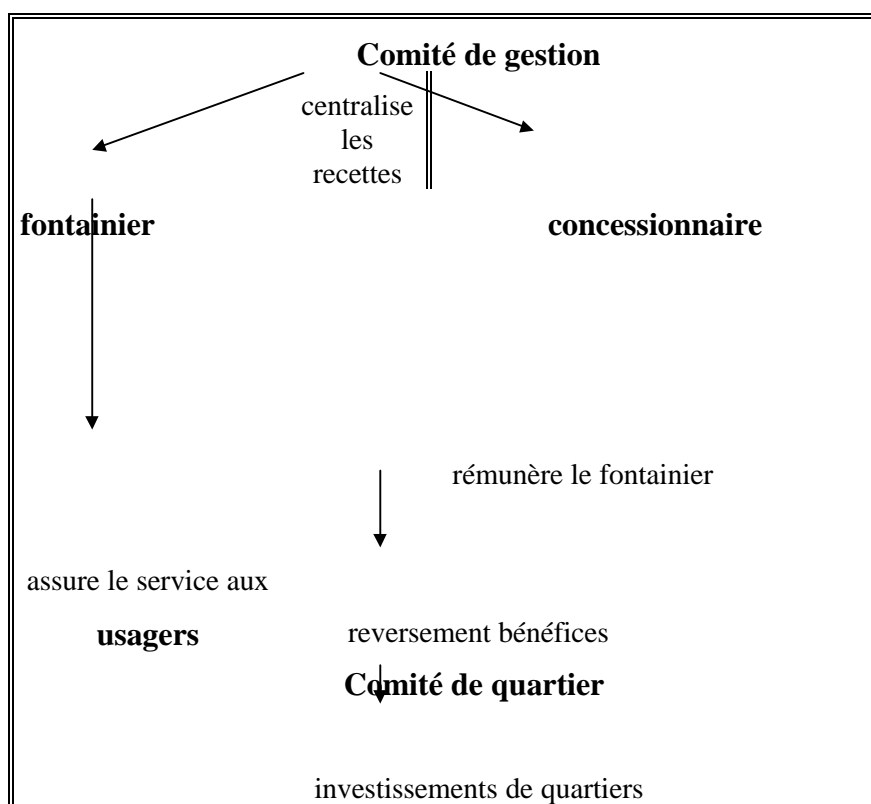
Comité de gestion

centralise les recettes

fontainier

concessionnaire

rémunère le fontainier

assure le service aux

usagers

reversement bénéfices

Comité de quartier

investissements de quartiers